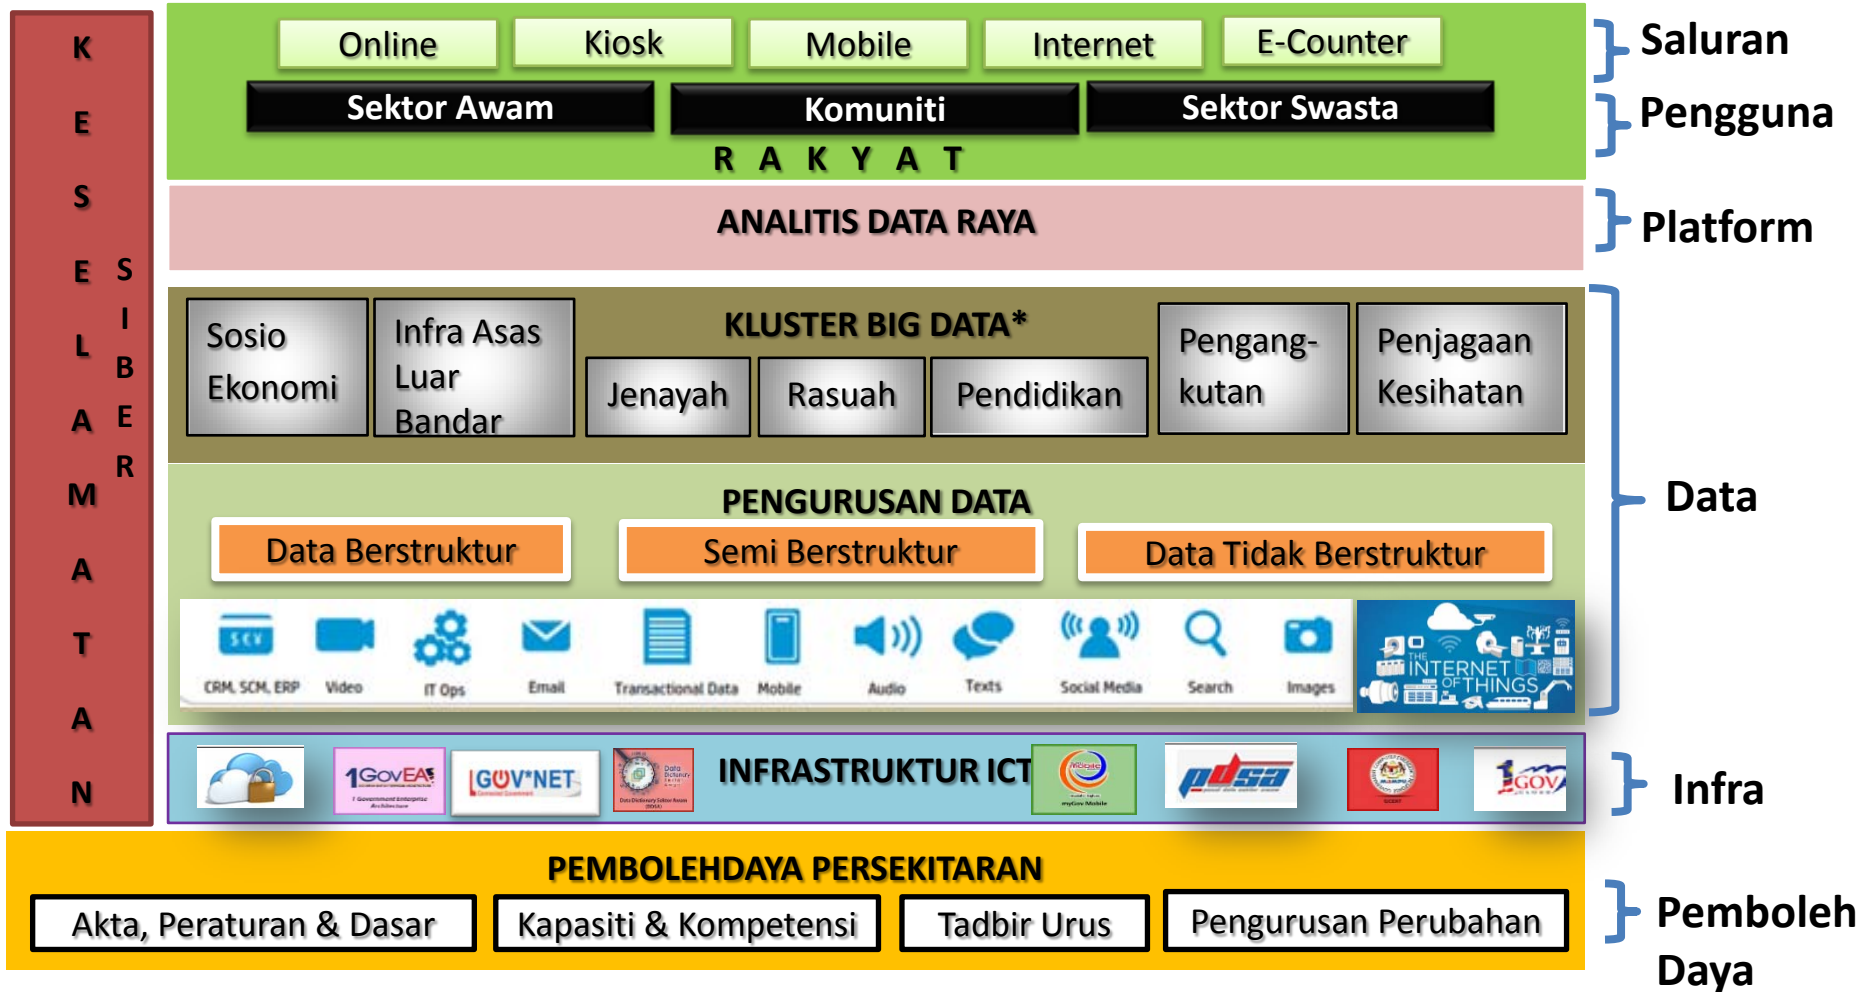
K E S E L A M A T A N

S I B E R

Online | Kiosk | Mobile | Internet | E-Counter

Sektor Awam | Komuniti | Sektor Swasta

R A K Y A T

ANALITIS DATA RAYA

KLUSTER BIG DATA*

Sosio Ekonomi

Infra Asas Luar Bandar

Jenayah | Rasuah | Pendidikan

Pengangkutan

Penjagaan Kesihatan

PENGURUSAN DATA

Data Berstruktur | Semi Berstruktur | Data Tidak Berstruktur

CRM, SCM, ERP | Video | IT Ops | Email | Transactional Data | Mobile | Audio | Texts | Social Media | Search | Images

THE INTERNET OF THINGS

INFRASTRUKTUR ICT

1GovEA

GOV*NET

pdsa

1GOV

PEMBOLEHDAYA PERSEKITARAN

Akta, Peraturan & Dasar | Kapasiti & Kompetensi | Tadbir Urus | Pengurusan Perubahan

Saluran

Pengguna

Platform

Data

Infra

Pemboleh Daya